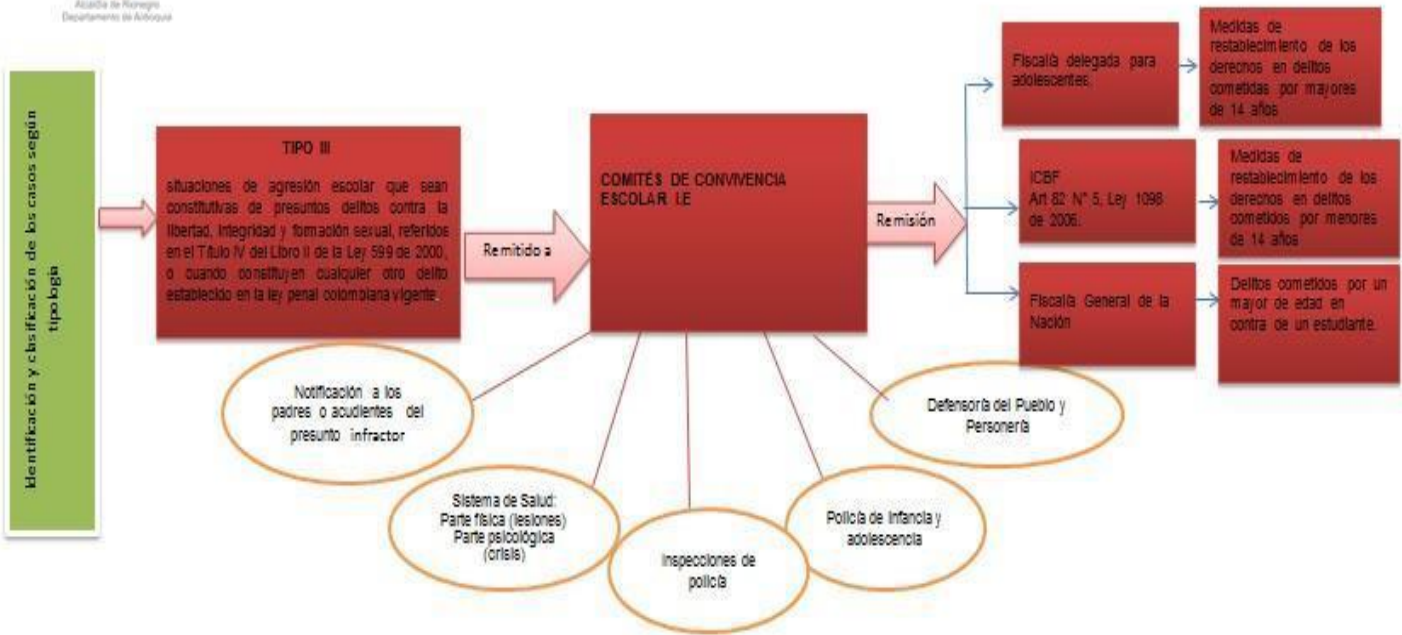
Alcaldía de Rionegro
Departamento de Antioquia

Identificación y clasificación de los casos según tipología

TIPO III

situaciones de agresión escolar que sean constitutivas de presuntos delitos contra la libertad, integridad y formación sexual, referidos en el Título IV del Libro II de la Ley 599 de 2000, o cuando constituyen cualquier otro delito establecido en la ley penal colombiana vigente.

Remitido a

COMITÉS DE CONVIVENCIA ESCOLAR I.E

Remisión

Fiscalía delegada para adolescentes.

Medidas de restablecimiento de los derechos en delitos cometidas por mayores de 14 años

ICBF
Art 82 N° 5, Ley 1098 de 2006.

Medidas de restablecimiento de los derechos en delitos cometidos por menores de 14 años

Fiscalía General de la Nación

Delitos cometidos por un mayor de edad en contra de un estudiante.

Notificación a los padres o acudientes del presunto infractor

Sistema de Salud:
Parte física (lesiones)
Parte psicológica (crisis)

Inspecciones de policía

Policía de Infancia y adolescencia

Defensoría del Pueblo y Personería